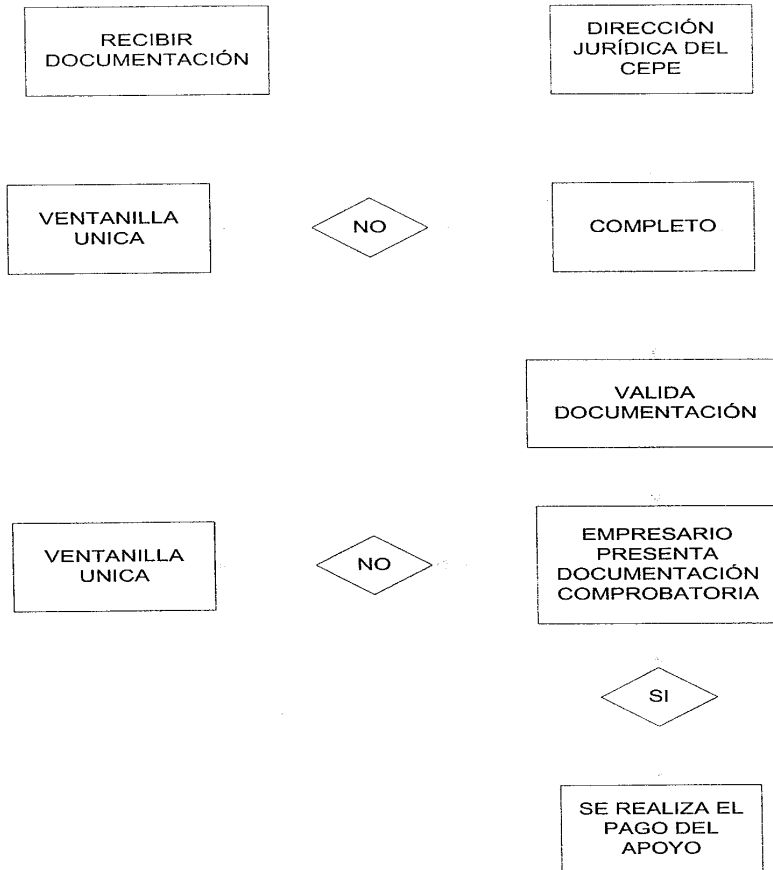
RECIBIR DOCUMENTACIÓN

DIRECCIÓN JURÍDICA DEL CEPE

VENTANILLA UNICA

NO

COMPLETO

VALIDA DOCUMENTACIÓN

VENTANILLA UNICA

NO

EMPRESARIO PRESENTA DOCUMENTACIÓN COMPROBATORIA

SI

SE REALIZA EL PAGO DEL APOYO